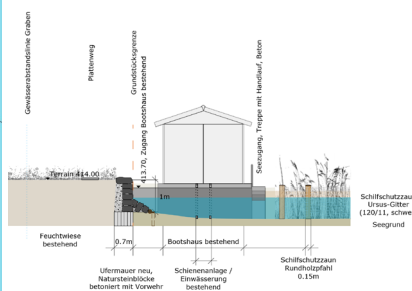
Gewässerabstandslinie Graben

Plattenweg

Grundstücksgrenze

413.70, Zugang Bootshaus bestehend

Seezugang, Treppe mit Handlauf, Beton

Terrain 414.00

1m

Schilfschutzzau
Ursus-Gitter
(120/11, schwe

Seegrund

Feuchtwiese
bestehend

0.7m

Bootshaus bestehend

Ufermauer neu,
Natursteinblöcke
betoniert mit Vorwehr

Schienenanlage /
Einwässerung
bestehend

Schilfschutzzaun
Rundholzpfahl
0.15m